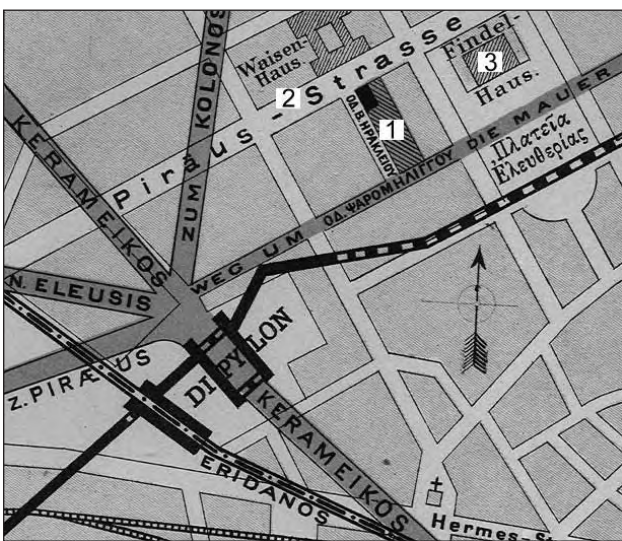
Waisen-Haus.

Findel-Haus.

3

2

Piräus-Strasse

ΟΔ. Β. ΗΡΑΚΛΕΙΟΥ

1

ZUM KOLONOS

KERAMEIKOS

ΟΔ. ΨΑΡΟΜΗΛΙΓΓΟΥ DIE MAUER

Πλατεῖα Ἐλευθερίας

N. ELEUSIS

WEG UM

DIPYLON

Z. PIRÆUS

KERAMEIKOS

ERIDANOS

Hermes-S